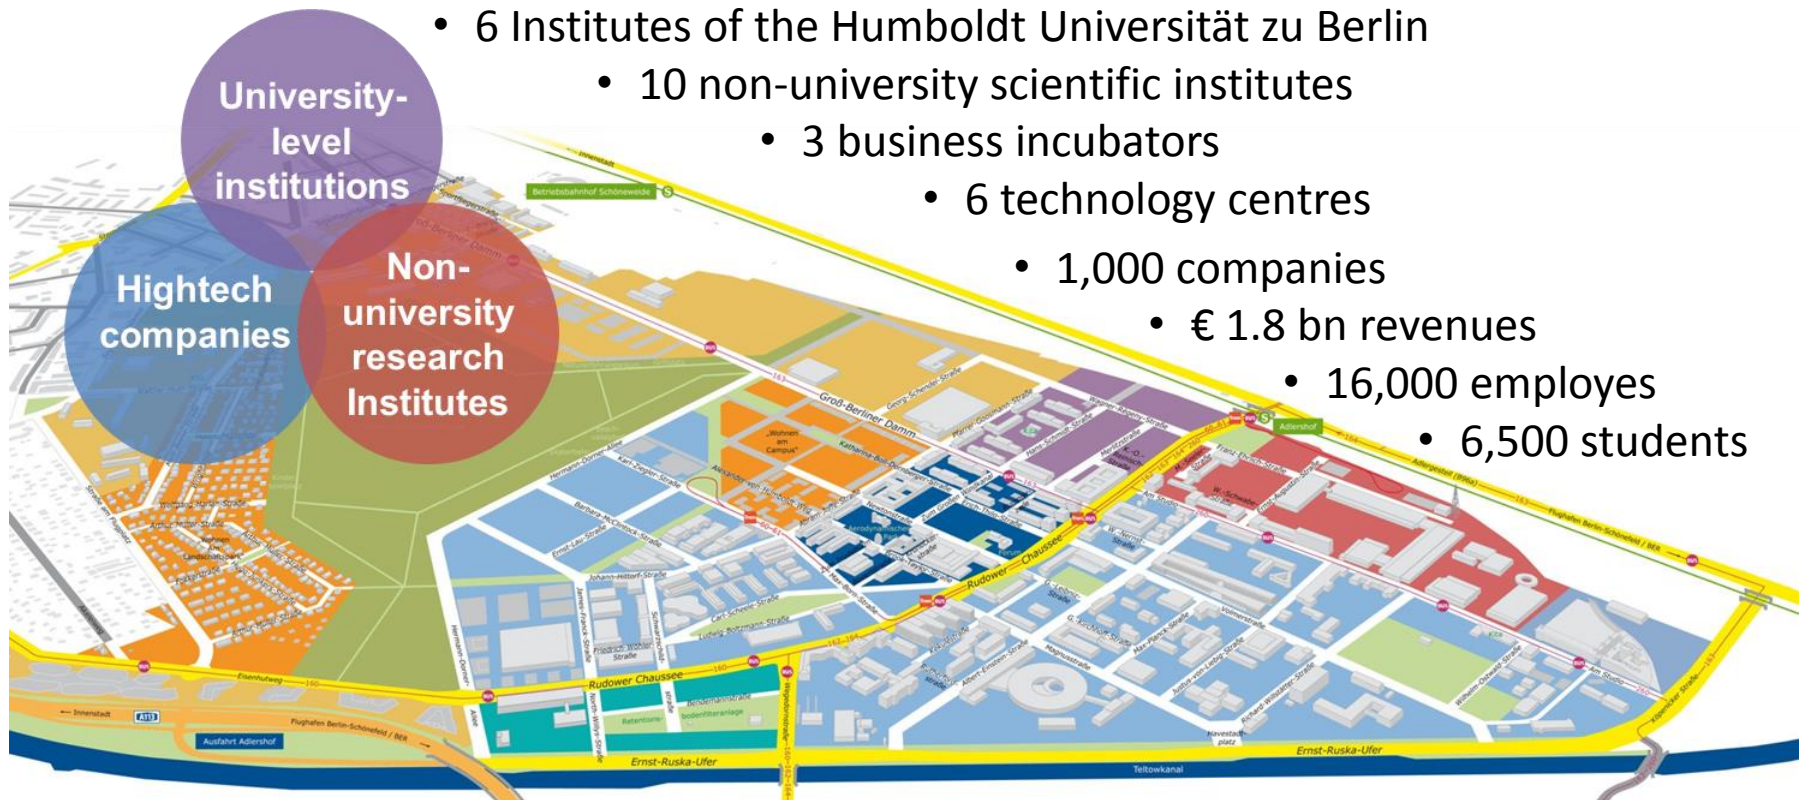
• 6 Institutes of the Humboldt Universität zu Berlin
• 10 non-university scientific institutes
• 3 business incubators
• 6 technology centres
• 1,000 companies
• € 1.8 bn revenues
• 16,000 employes
• 6,500 students

University-level institutions

Hightech companies

Non-university research Institutes

Betriebsbahnhof Schöneweide
Adlershof
Groß-Berliner Damm
Rudower Chaussee
Ernst-Ruska-Ufer
Teltowkanal
Adlergestell
Flughafen Berlin-Schönefeld / BER
Innenstadt
A113
Ausfahrt Adlershof
Eisenhutweg
Wohnen am Campus
Retentionsbodenfilteranlage
Albert-Einstein-Straße
Max-Planck-Straße
Carl-Scheele-Straße
Ludwig-Boltzmann-Straße
Johann-Hittorf-Straße
Barbara-McClintock-Straße
Karl-Ziegler-Straße
Katharina-Boll-Dornberger-Straße
Hermann-Dorner-Allee
Magnusstraße
Volmerstraße
Kekuléstraße